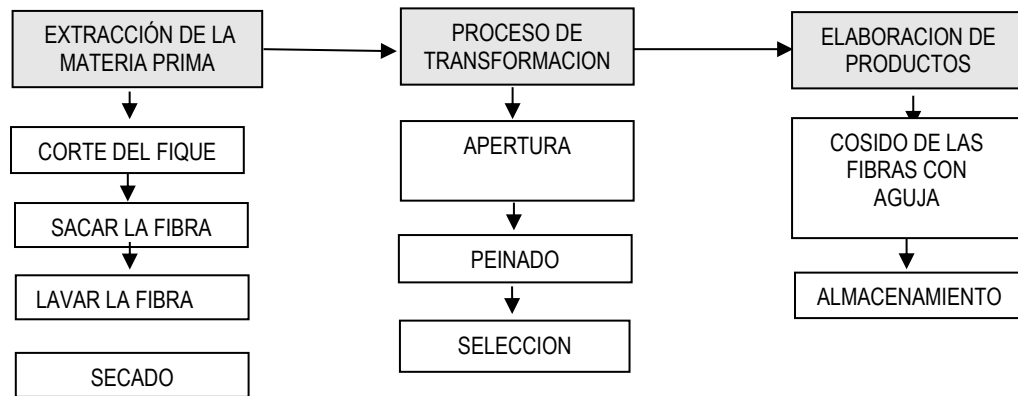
EXTRACCIÓN DE LA MATERIA PRIMA

CORTE DEL FIQUE

SACAR LA FIBRA

LAVAR LA FIBRA

SECADO

PROCESO DE TRANSFORMACION

APERTURA

PEINADO

SELECCION

ELABORACION DE PRODUCTOS

COSIDO DE LAS FIBRAS CON AGUJA

ALMACENAMIENTO